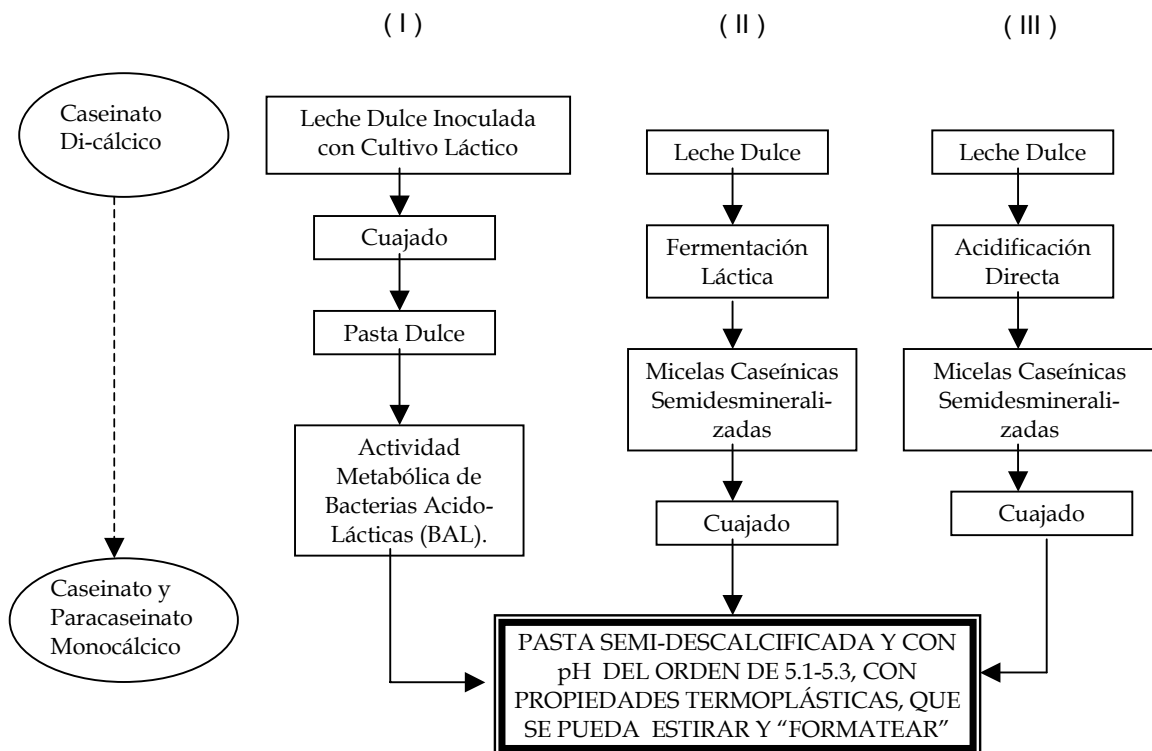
( I )

( II )

( III )

Caseinato Di-cálcico

Caseinato y Paracaseinato Monocálcico

Leche Dulce Inoculada con Cultivo Láctico

Cuajado

Pasta Dulce

Actividad Metabólica de Bacterias Acido-Lácticas (BAL).

Leche Dulce

Fermentación Láctica

Micelas Caseínicas Semidesmineralizadas

Cuajado

Leche Dulce

Acidificación Directa

Micelas Caseínicas Semidesmineralizadas

Cuajado

PASTA SEMI-DESCALCIFICADA Y CON pH DEL ORDEN DE 5.1-5.3, CON PROPIEDADES TERMOPLÁSTICAS, QUE SE PUEDA ESTIRAR Y "FORMATEAR"